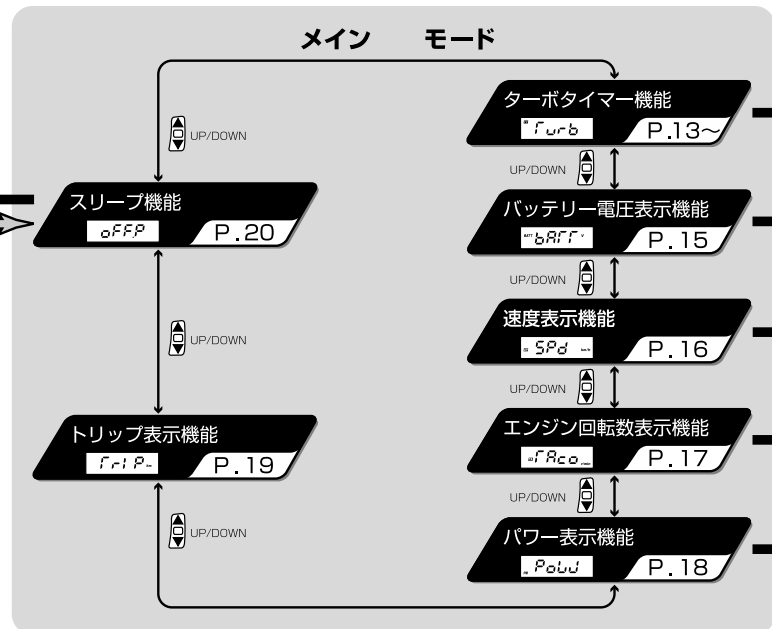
メイン　モード

UP/DOWN

スリープ機能
oFFP
P.20

UP/DOWN

トリップ表示機能
TriP
P.19

UP/DOWN

ターボタイマー機能
Turb
P.13～

UP/DOWN

バッテリー電圧表示機能
bATT
P.15

UP/DOWN

速度表示機能
SPd
P.16

UP/DOWN

エンジン回転数表示機能
TAco
P.17

UP/DOWN

パワー表示機能
PoWJ
P.18